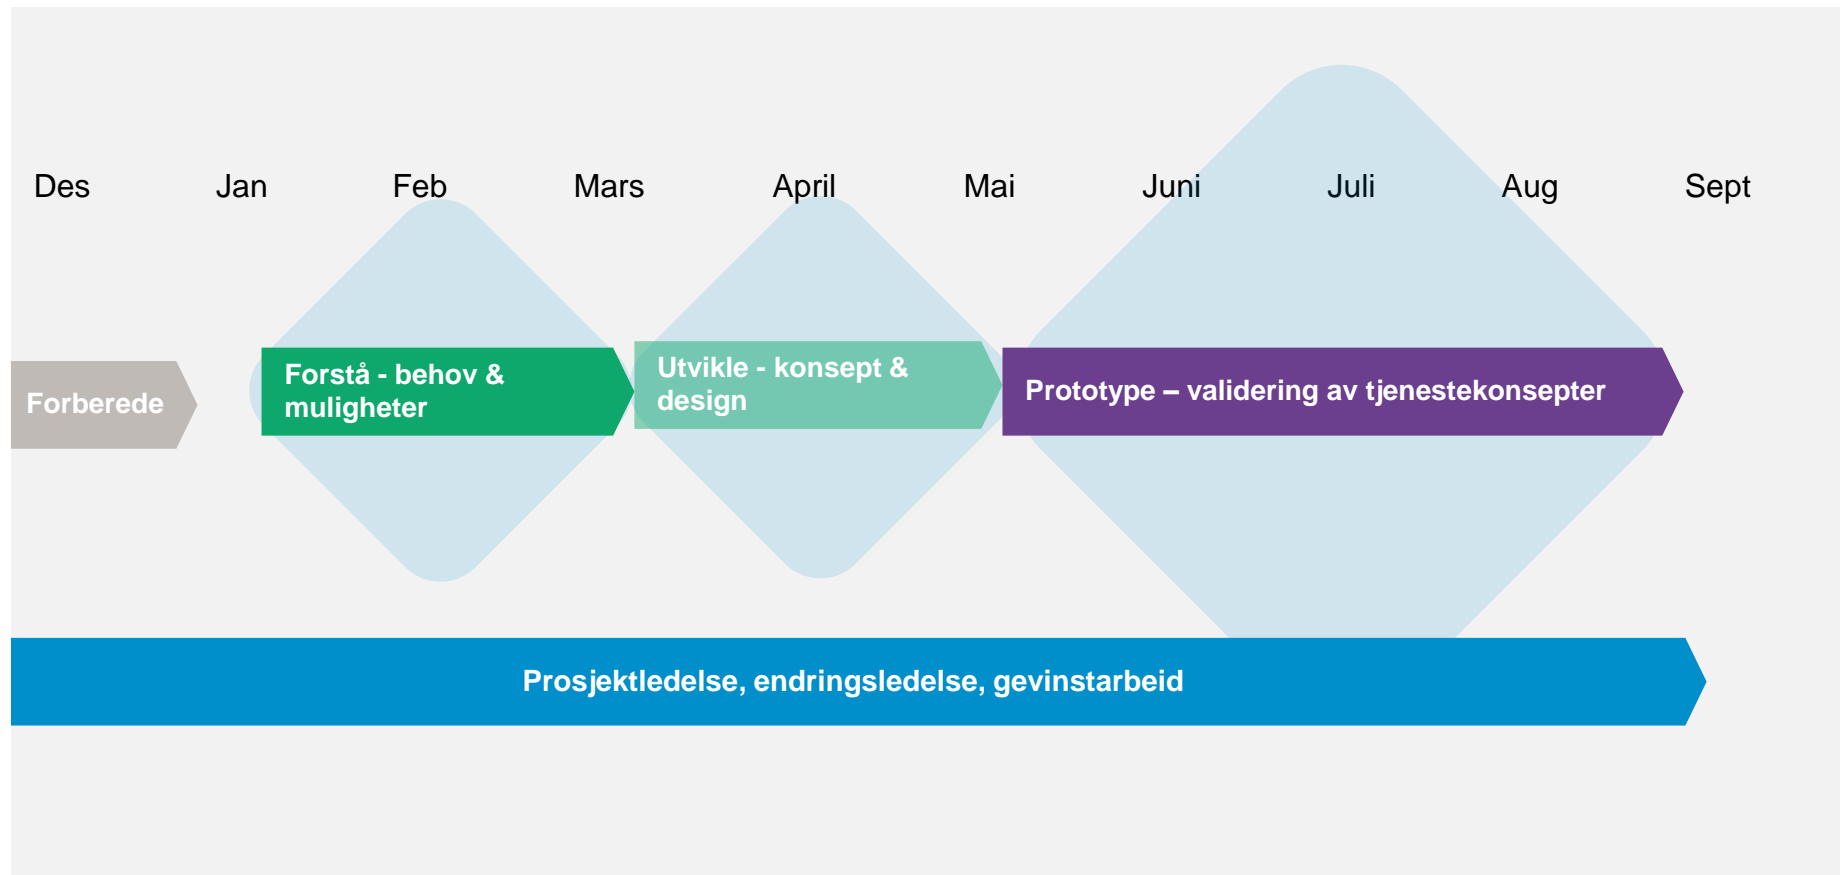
Des Jan Feb Mars April Mai Juni Juli Aug Sept

Forberede

Forstå - behov & muligheter

Utvikle - konsept & design

Prototype – validering av tjenestekonsepter

Prosjektledelse, endringsledelse, gevinstarbeid